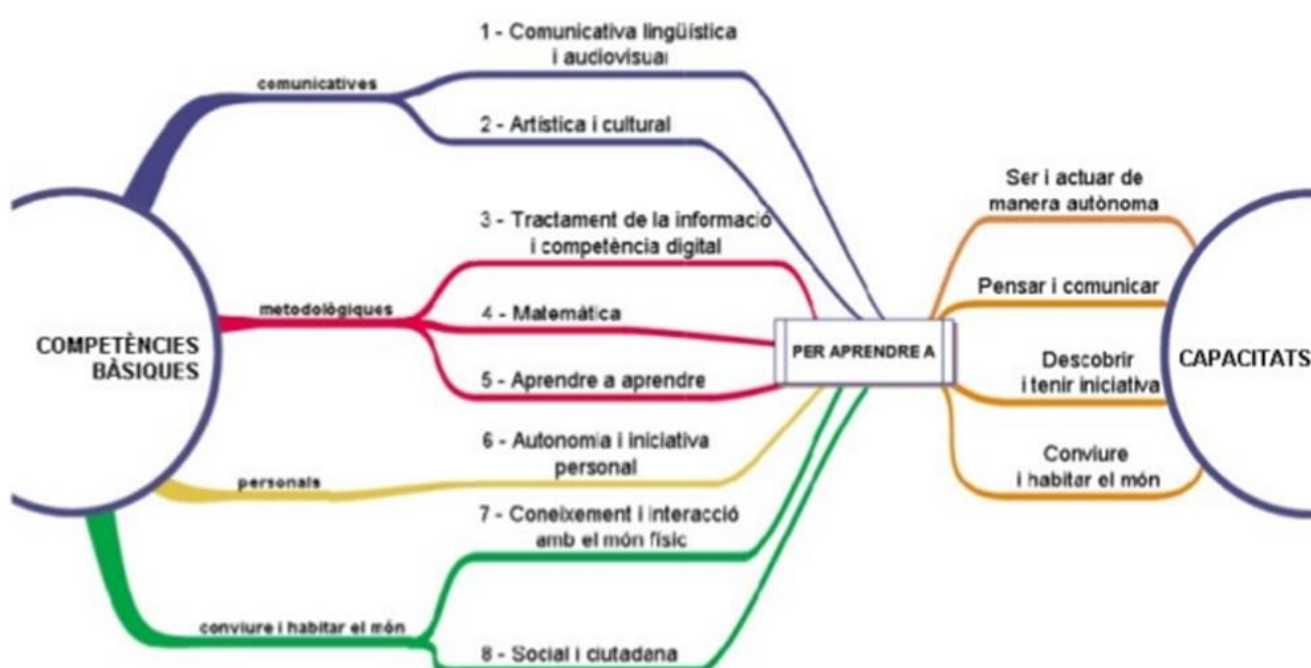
COMPETÈNCIES BÀSIQUES

comunicatives

1 - Comunicativa lingüística i audiovisual

2 - Artística i cultural

metodològiques

3 - Tractament de la informació i competència digital

4 - Matemàtica

5 - Aprendre a aprendre

personals

6 - Autonomia i iniciativa personal

conviure i habitar el món

7 - Coneixement i interacció amb el món físic

8 - Social i ciutadana

PER APRENDRE A

Ser i actuar de manera autònoma

Pensar i comunicar

Descobrir i tenir iniciativa

Conviure i habitar el món

CAPACITATS